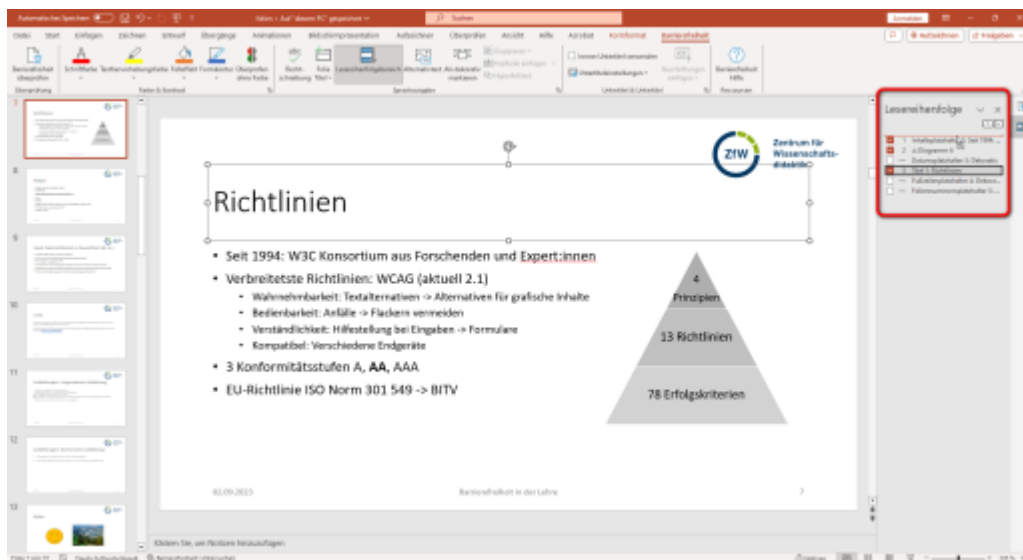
Automatisches Speichern

Suchen

Datei Start Einfügen Zeichnen Entwurf Übergänge Animationen Bildschirmpräsentation Aufzeichnen Überprüfen Ansicht Hilfe Acrobat Barrierefreiheit

Leserihenfolge

1 Inhaltsplatzhalter 2: Seit 1994...
2 4 Diagramm 6
Datumsplatzhalter 3: Datum
3 Titel 1: Richtlinien
Fußzeilenplatzhalter 4: Barrie...
Foliennummernplatzhalter 5: ...

Zentrum für Wissenschaftsdidaktik

ZfW

Richtlinien

- Seit 1994: W3C Konsortium aus Forschenden und Expert:innen
- Verbreitetste Richtlinien: WCAG (aktuell 2.1)
  - Wahrnehmbarkeit: Textalternativen -> Alternativen für grafische Inhalte
  - Bedienbarkeit: Anfälle -> Flackern vermeiden
  - Verständlichkeit: Hilfestellung bei Eingaben -> Formulare
  - Kompatibel: Verschiedene Endgeräte
- 3 Konformitätsstufen A, **AA**, AAA
- EU-Richtlinie ISO Norm 301 549 -> BITV

4 Prinzipien

13 Richtlinien

78 Erfolgskriterien

02.09.2015

Barrierefreiheit in der Lehre

7

Klicken Sie, um Notizen hinzuzufügen